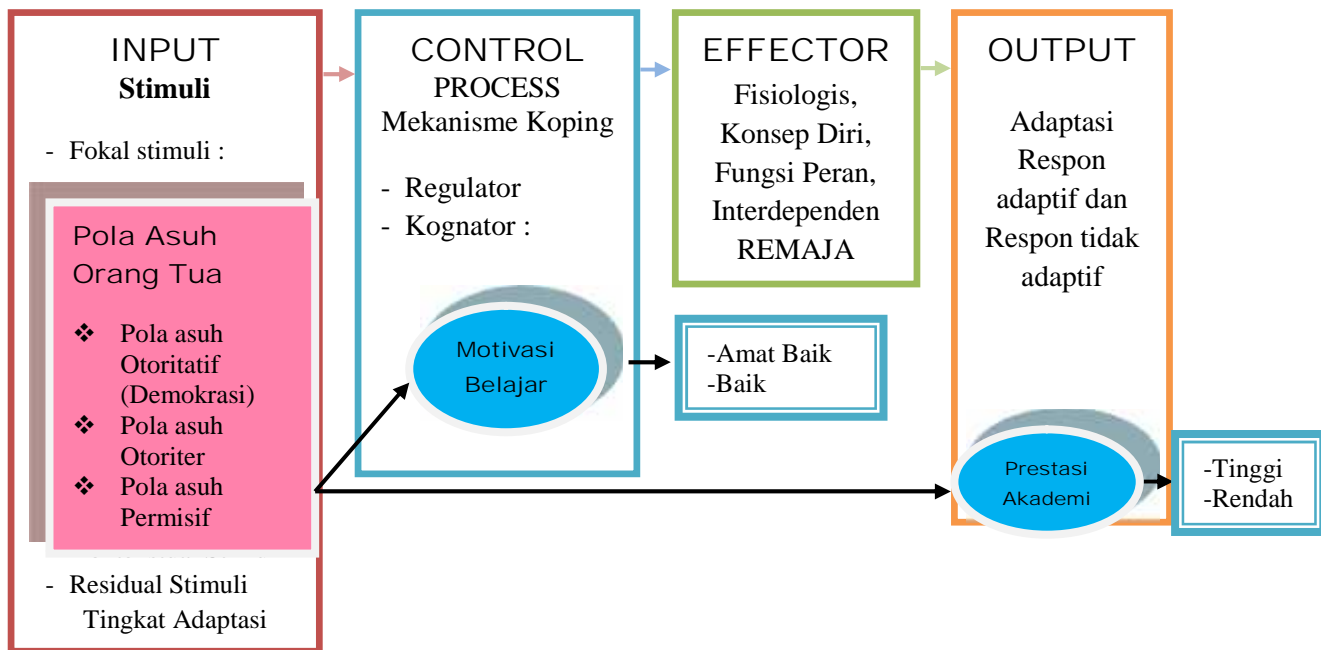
INPUT
Stimuli

- Fokal stimuli :

Pola Asuh Orang Tua

❖ Pola asuh Otoritatif (Demokrasi)
❖ Pola asuh Otoriter
❖ Pola asuh Permisif

- Residual Stimuli
Tingkat Adaptasi

CONTROL
PROCESS
Mekanisme Koping

- Regulator
- Kognator :

Motivasi Belajar

EFFECTOR
Fisiologis, Konsep Diri, Fungsi Peran, Interdependen
REMAJA

-Amat Baik
-Baik

OUTPUT

Adaptasi Respon adaptif dan Respon tidak adaptif

Prestasi Akademi

-Tinggi
-Rendah